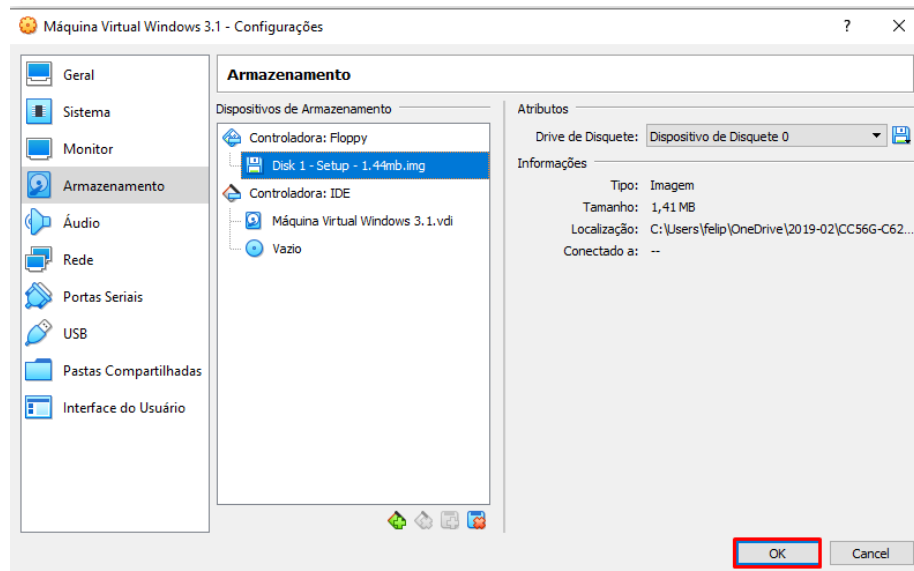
Máquina Virtual Windows 3.1 - Configurações

?

Geral
Sistema
Monitor
Armazenamento
Áudio
Rede
Portas Seriais
USB
Pastas Compartilhadas
Interface do Usuário

Armazenamento

Dispositivos de Armazenamento

Controladora: Floppy
Disk 1 - Setup - 1.44mb.img
Controladora: IDE
Máquina Virtual Windows 3.1.vdi
Vazio

Atributos

Drive de Disquete: Dispositivo de Disquete 0

Informações

Tipo: Imagem
Tamanho: 1,41 MB
Localização: C:\Users\felip\OneDrive\2019-02\CC56G-C62...
Conectado a: --

OK
Cancel